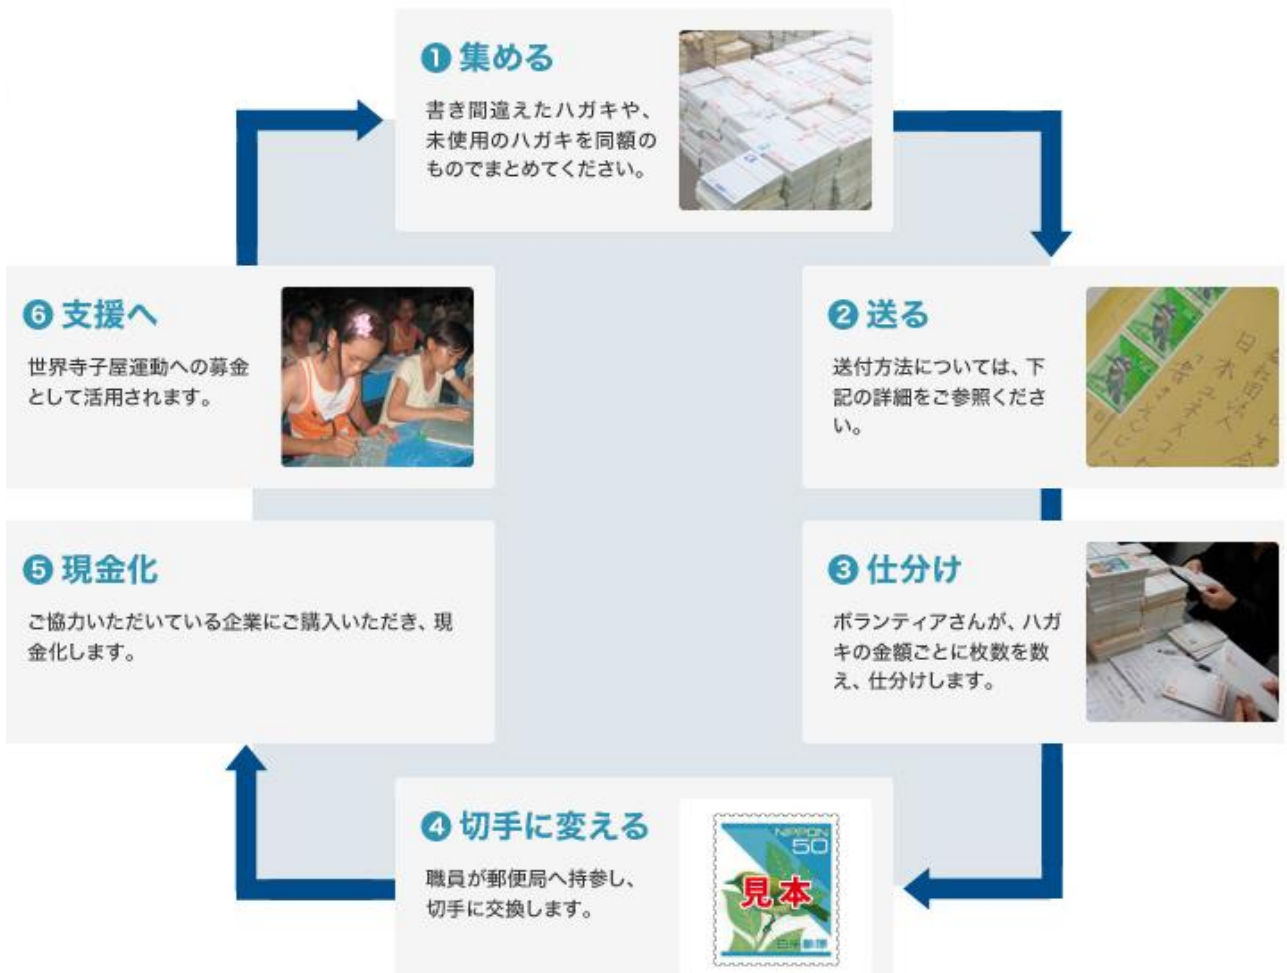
❶ 集める

書き間違えたハガキや、未使用のハガキを同額のものでまとめてください。

❷ 送る

送付方法については、下記の詳細をご参照ください。

❸ 仕分け

ボランティアさんが、ハガキの金額ごとに枚数を数え、仕分けします。

❹ 切手に変える

職員が郵便局へ持参し、切手に交換します。

NIPPON 50
見本
日本郵便

❺ 現金化

ご協力いただいている企業にご購入いただき、現金化します。

❻ 支援へ

世界寺子屋運動への募金として活用されます。